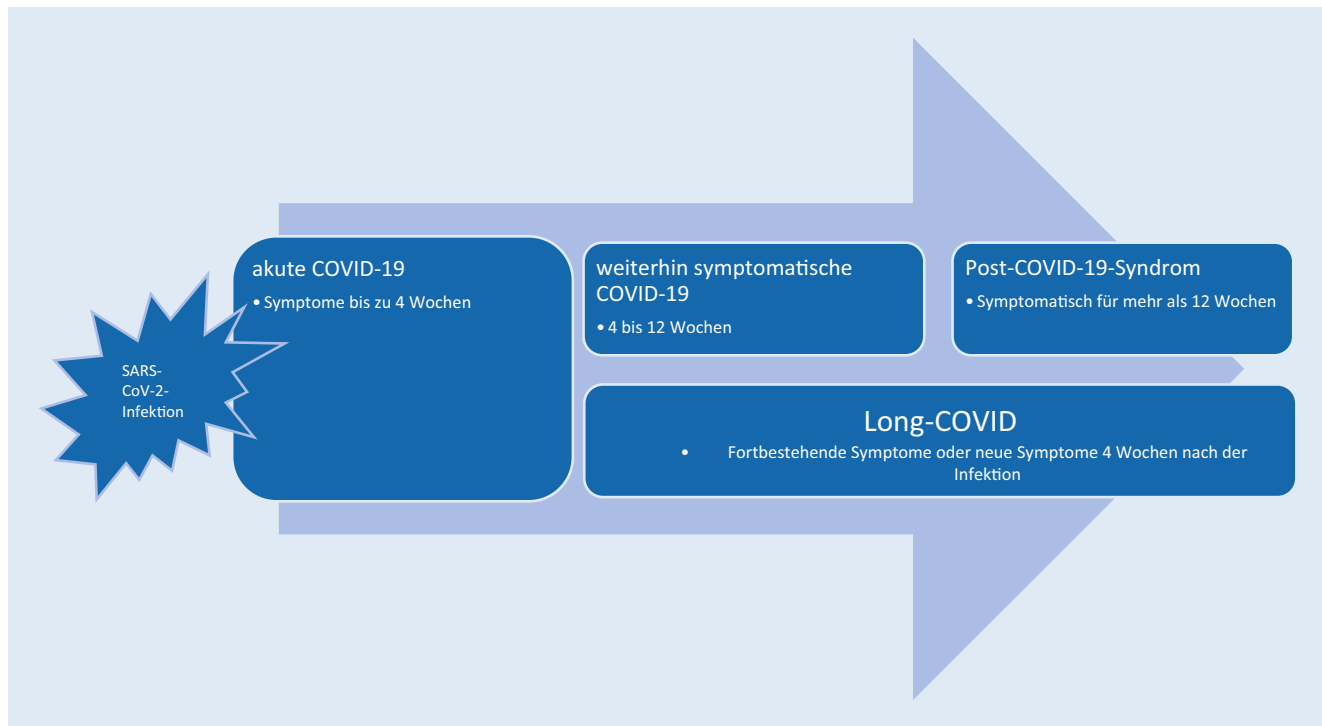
SARS-CoV-2-Infektion

akute COVID-19

• Symptome bis zu 4 Wochen

weiterhin symptomatische COVID-19

• 4 bis 12 Wochen

Post-COVID-19-Syndrom

• Symptomatisch für mehr als 12 Wochen

Long-COVID

• Fortbestehende Symptome oder neue Symptome 4 Wochen nach der Infektion